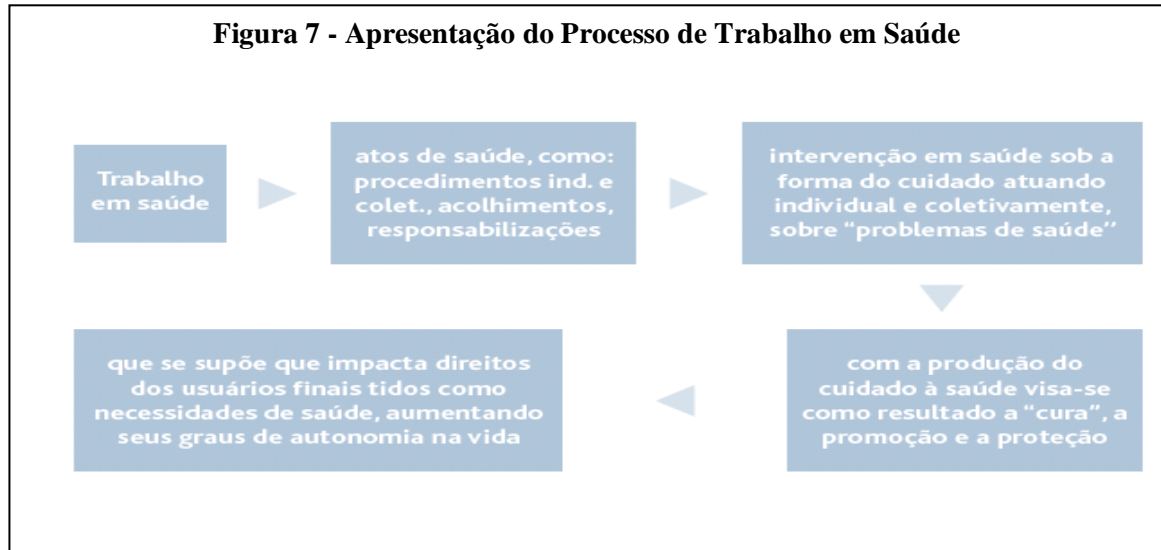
Figura 7 - Apresentação do Processo de Trabalho em Saúde

Trabalho em saúde

atos de saúde, como: procedimentos ind. e colet., acolhimentos, responsabilizações

intervenção em saúde sob a forma do cuidado atuando individual e coletivamente, sobre "problemas de saúde"

com a produção do cuidado à saúde visa-se como resultado a "cura", a promoção e a proteção

que se supõe que impacta direitos dos usuários finais tidos como necessidades de saúde, aumentando seus graus de autonomia na vida